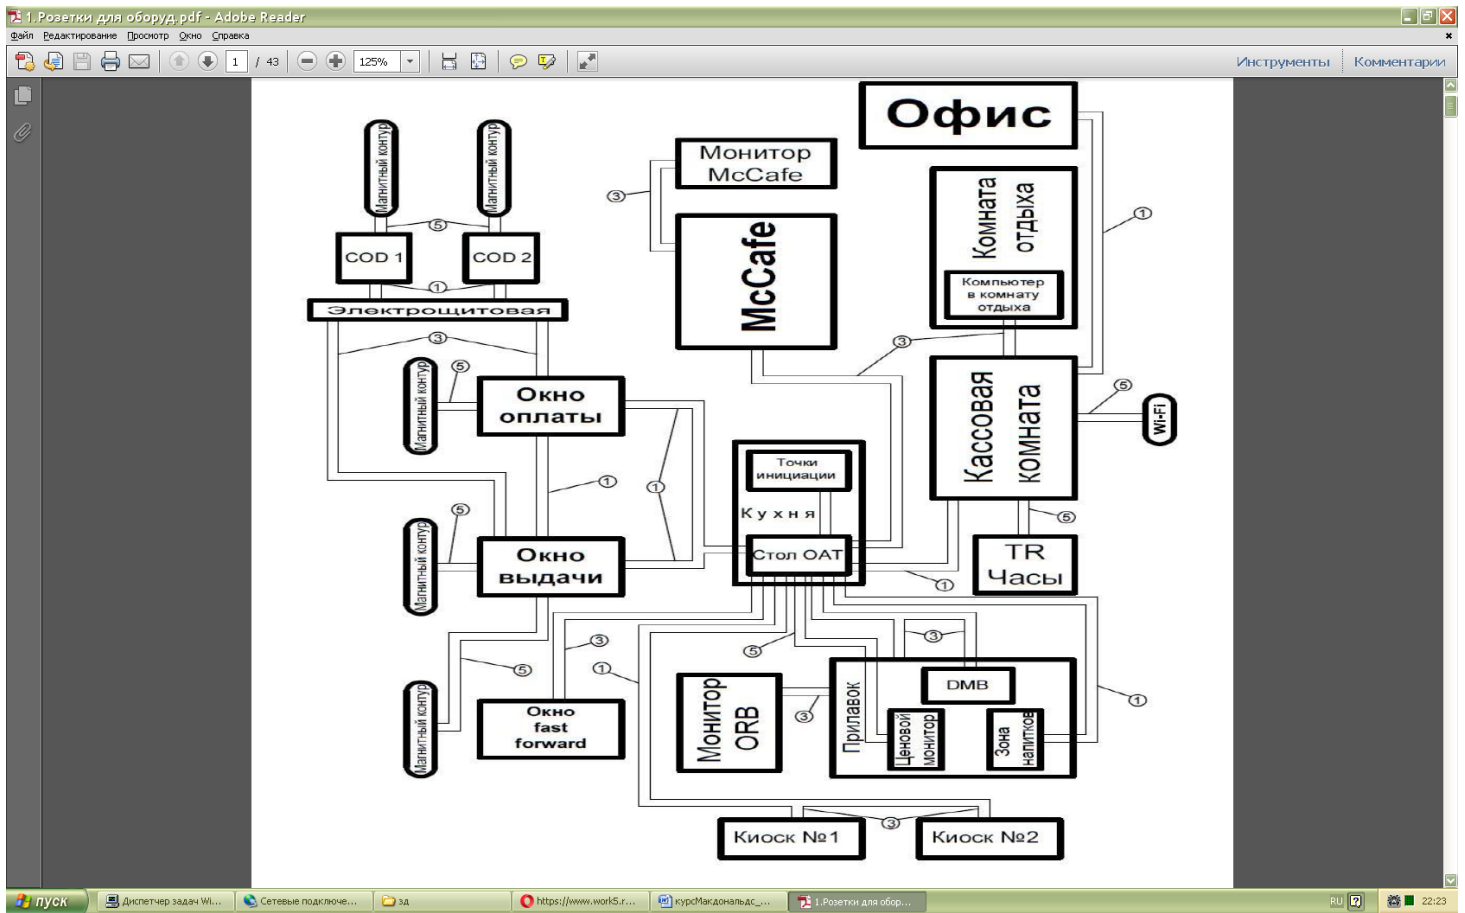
1. Розетки для оборуд.pdf - Adobe Reader

Файл Редактирование Просмотр Окно Справка

1 / 43 125%

Инструменты Комментарии

Офис

Магнитный контур Магнитный контур

Монитор McCafe

③

McCafe

Комната отдыха

①

Компьютер в комнату отдыха

⑤

COD 1 COD 2

①

Электрощитовая

③

③

Магнитный контур ⑤

Окно оплаты

Кассовая комната

⑤

Wi-Fi

①

①

Точки инициации

Кухня

Магнитный контур ⑤

Окно выдачи

Стол ОАТ

⑤

TR Часы

①

③

⑤

③

①

DMB

Магнитный контур ⑤

Окно fast forward

Монитор ORB

③

Прилавок

Ценовой монитор

Зона напитков

①

③

Киоск №1 Киоск №2

пуск Диспетчер задач Wi... Сетевые подключе... зд https://www.work5.r... курсМакдональдс_... 1.Розетки для обор... RU 22:23